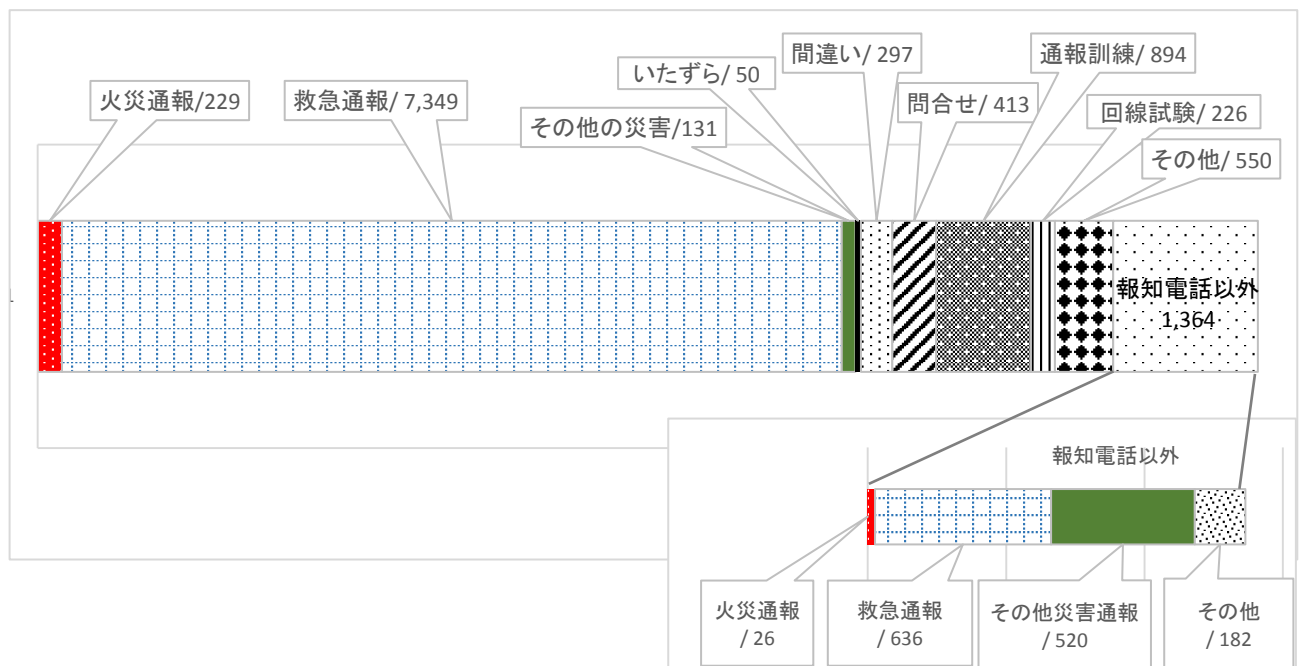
火災通報/229
救急通報/ 7,349
その他の災害/131
いたずら/ 50
間違い/ 297
問合せ/ 413
通報訓練/ 894
回線試験/ 226
その他/ 550
報知電話以外
1,364

報知電話以外
火災通報
/ 26
救急通報
/ 636
その他災害通報
/ 520
その他
/ 182